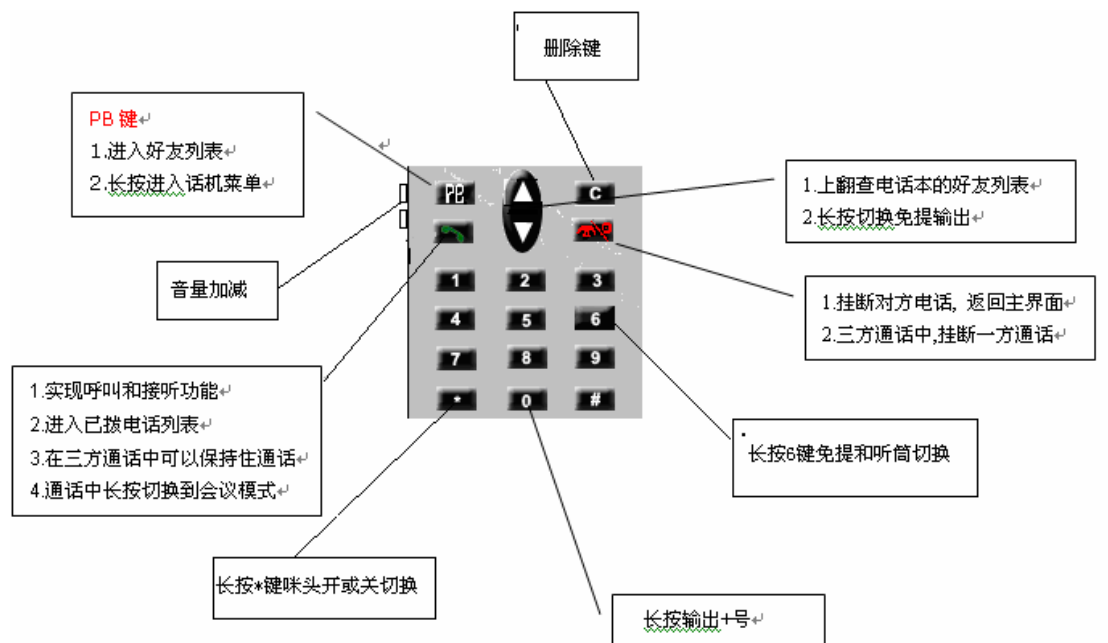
删除键

PB 键
1.进入好友列表
2.长按进入话机菜单

1.上翻查电话本的好友列表
2.长按切换免提输出

PB

C

音量加减

1.挂断对方电话，返回主界面
2.三方通话中,挂断一方通话

1 2 3
4 5 6
7 8 9
* 0 #

1.实现呼叫和接听功能
2.进入已拨电话列表
3.在三方通话中可以保持住通话
4.通话中长按切换到会议模式

长按6键免提和听筒切换

长按*键咪头开或关切换

长按输出+号